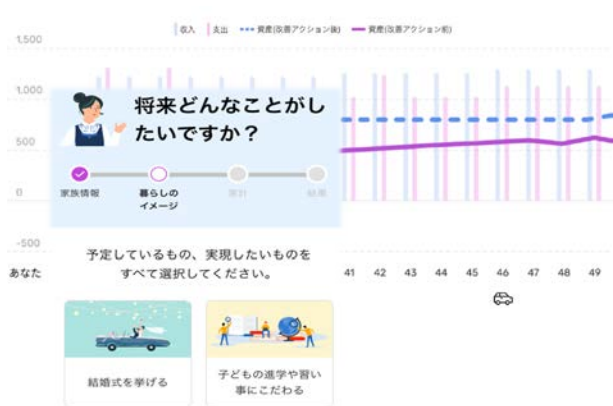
収入　支出　資産(改善アクション後)　資産(改善アクション前)

1,500
1,000
500
0
-500

将来どんなことがしたいですか？

家族情報　暮らしのイメージ　家計　結果

予定しているもの、実現したいものをすべて選択してください。

あなた　41　42　43　44　45　46　47　48　49

結婚式を挙げる

子どもの進学や習い事にこだわる